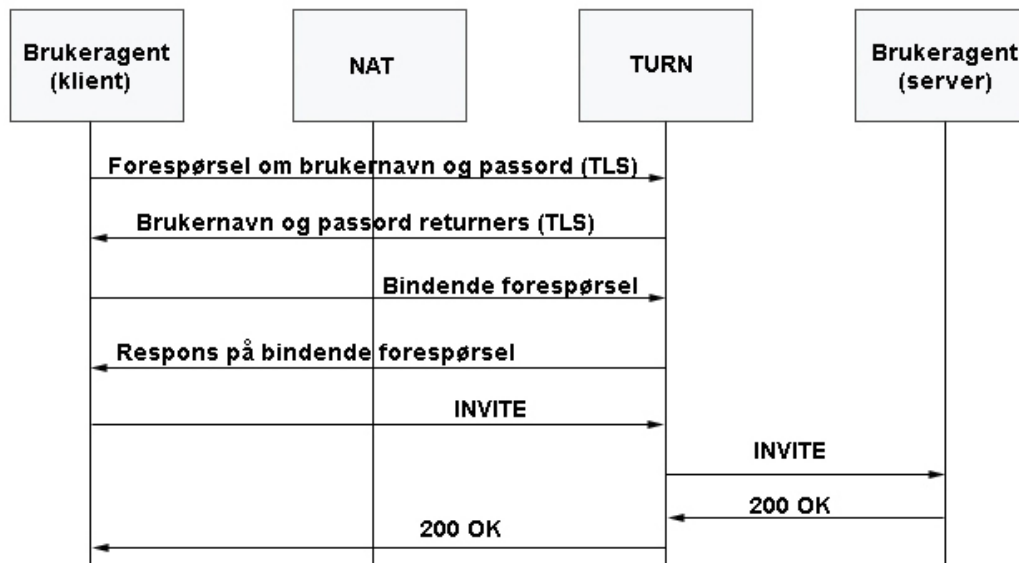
Brukeragent (klient)

NAT

TURN

Brukeragent (server)

Forespørsel om brukernavn og passord (TLS)

Brukernavn og passord returners (TLS)

Bindende forespørsel

Respons på bindende forespørsel

INVITE

INVITE

200 OK

200 OK